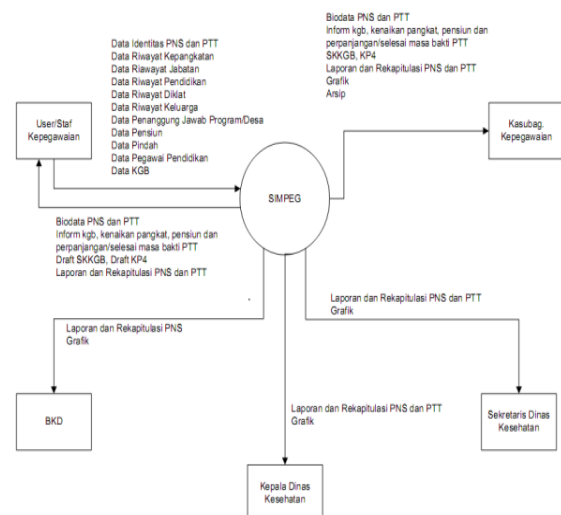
Biodata PNS dan PTT
Inform kgb, kenaikan pangkat, pensiun dan perpanjangan/selesai masa bakti PTT
SKKGB, KP4
Laporan dan Rekapitulasi PNS dan PTT
Grafik
Arsip

Data Identitas PNS dan PTT
Data Riwayat Kepangkatan
Data Riwayat Jabatan
Data Riwayat Pendidikan
Data Riwayat Diklat
Data Riwayat Keluarga
Data Penanggung Jawab Program/Desa
Data Pensiun
Data Pindah
Data Pegawai Pendidikan
Data KGB

User/Staf Kepegawaian

SIMPEG

Kasubag. Kepegawaian

Biodata PNS dan PTT
Inform kgb, kenaikan pangkat, pensiun dan perpanjangan/selesai masa bakti PTT
Draft SKKGB, Draft KP4
Laporan dan Rekapitulasi PNS dan PTT

Laporan dan Rekapitulasi PNS dan PTT
Grafik

Laporan dan Rekapitulasi PNS
Grafik

Laporan dan Rekapitulasi PNS dan PTT
Grafik

BKD

Sekretaris Dinas Kesehatan

Kepala Dinas Kesehatan